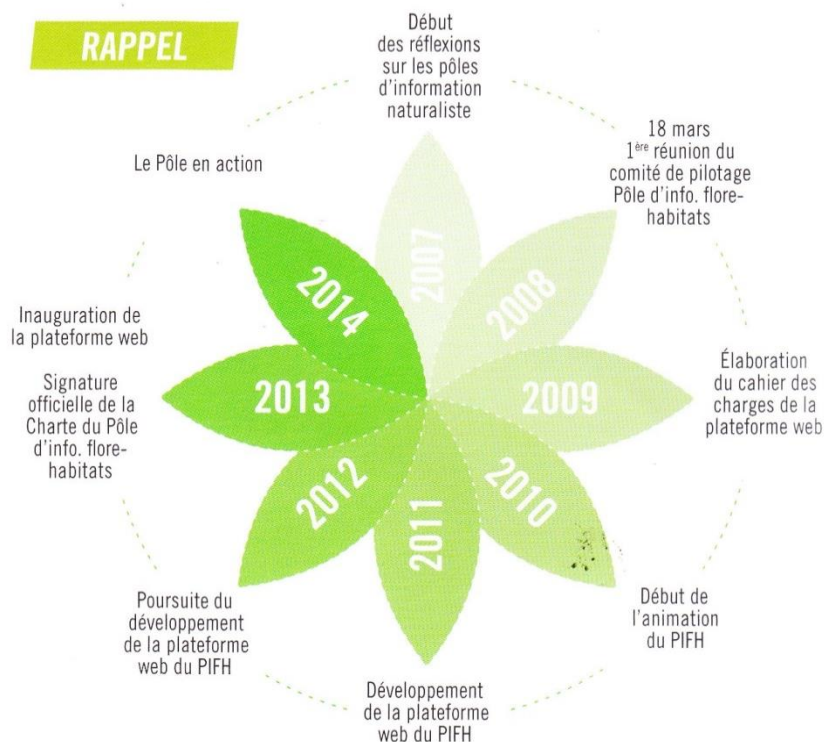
RAPPEL

Début des réflexions sur les pôles d'information naturaliste

18 mars 1$^{ère}$ réunion du comité de pilotage Pôle d'info. flore-habitats

Élaboration du cahier des charges de la plateforme web

Début de l'animation du PIFH

Développement de la plateforme web du PIFH

Poursuite du développement de la plateforme web du PIFH

Signature officielle de la Charte du Pôle d'info. flore-habitats

Inauguration de la plateforme web

Le Pôle en action

2007

2008

2009

2010

2011

2012

2013

2014